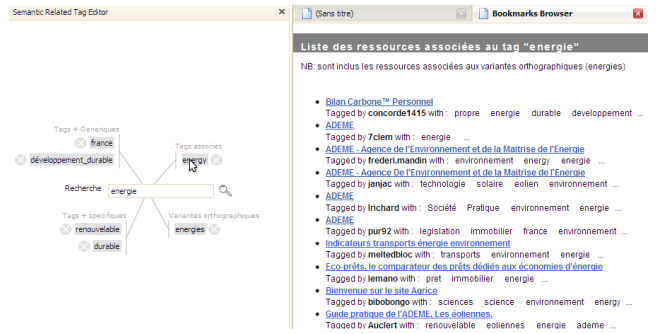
Semantic Related Tag Editor

Tags + Generiques
france
développement_durable
Tags associes
energy
Recherche energie
Tags + specifiques
renouvelable
durable
Variantes orthographiques
energies

(Sans titre)
Bookmarks Browser

Liste des ressources associées au tag "energie"

NB: sont inclus les ressources associées aux variantes orthographiques (energies)

Bilan Carbone™ Personnel
Tagged by concorde1415 with : propre energie durable developpement

ADEME
Tagged by 7clem with : energie ...

ADEME - Agence de l'Environnement et de la Maitrise de l'Energie
Tagged by frederi.mandin with : environnement energy environne...

ADEME - Agence De l'Environnement et de la Maitrise de l'Energie
Tagged by janjac with : technologie solaire eolien environnement ...

ADEME
Tagged by Irichard with : Société Pratique environnement energie ...

ADEME
Tagged by pur92 with : legislation immobilier france environnement ...

Indicateurs transports énergie environnement
Tagged by meltedbloc with : transports environnement energie ...

Eco-prêts, le comparateur des prêts dédiés aux économies d'énergie
Tagged by lemano with : pret immobilier energie ...

Bienvenue sur le site Agrice
Tagged by bibobongo with : sciences science environnement energy ...

Guide pratique de l'ADEME. Les éoliennes.
Tagged by Auclert with : renouvelable eoliennes energie ademe ...